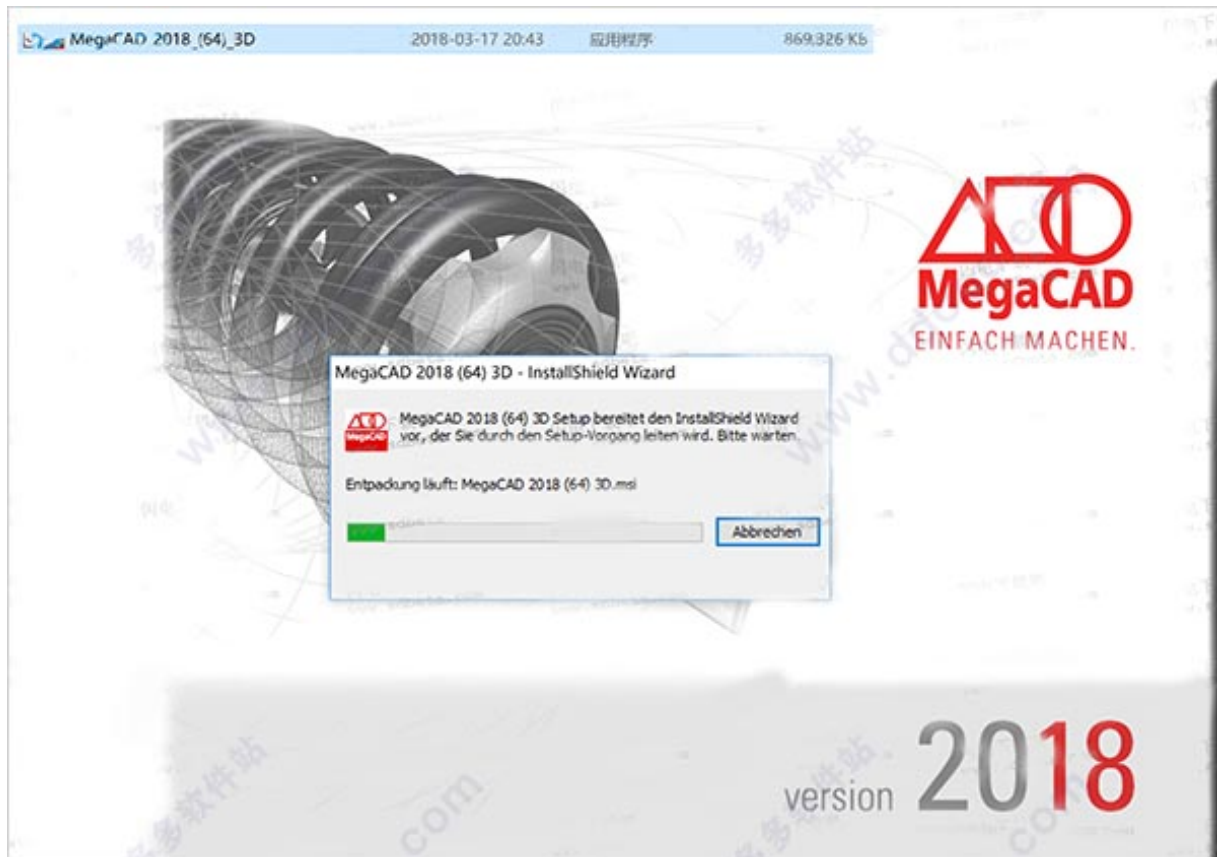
MegaCAD 2018_(64)_3D 2018-03-17 20:43 应用程序 869,326 KB

MegaCAD
EINFACH MACHEN.

MegaCAD 2018 (64) 3D - InstallShield Wizard

MegaCAD 2018 (64) 3D Setup bereitet den InstallShield Wizard vor, der Sie durch den Setup-Vorgang leiten wird. Bitte warten.

Entpackung läuft: MegaCAD 2018 (64) 3D.msi

Abbrechen

version 2018

多多软件站
www.ddooo.com